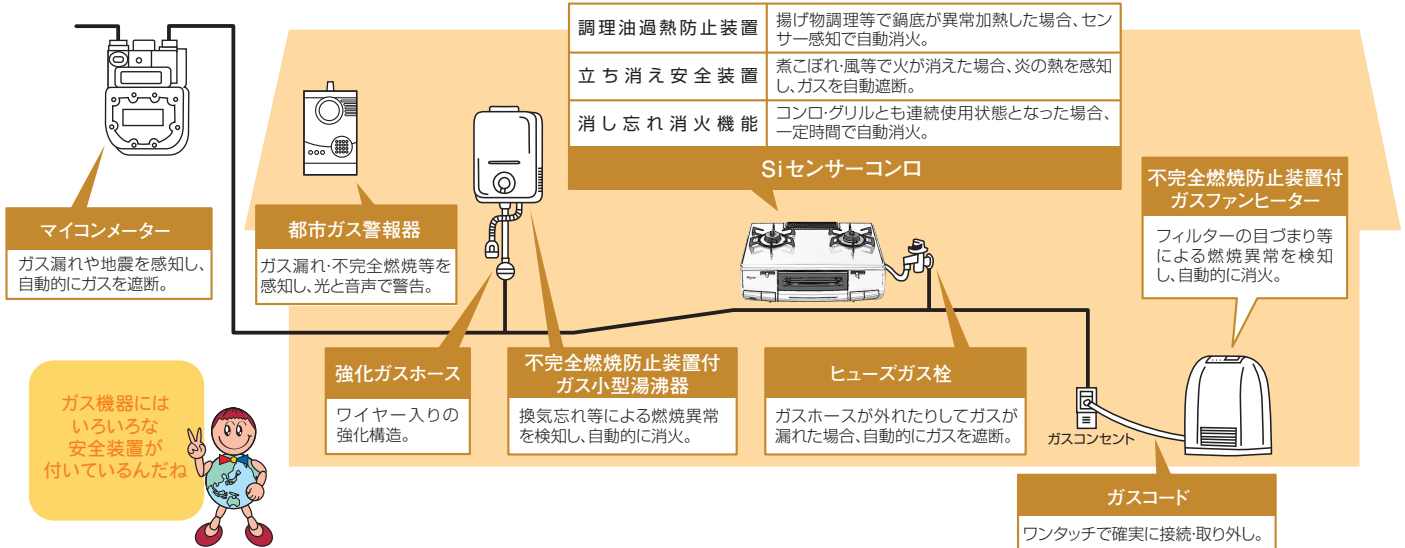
| 調理油過熱防止装置 | 揚げ物調理等で鍋底が異常加熱した場合、センサー感知で自動消火。 |
|---|---|
| 立ち消え安全装置 | 煮こぼれ・風等で火が消えた場合、炎の熱を感知し、ガスを自動遮断。 |
| 消し忘れ消火機能 | コンロ・グリルとも連続使用状態となった場合、一定時間で自動消火。 |

Siセンサーコンロ

マイコンメーター
ガス漏れや地震を感知し、自動的にガスを遮断。

都市ガス警報器
ガス漏れ・不完全燃焼等を感知し、光と音声で警告。

不完全燃焼防止装置付
ガスファンヒーター
フィルターの目づまり等による燃焼異常を検知し、自動的に消火。

強化ガスホース
ワイヤー入りの強化構造。

不完全燃焼防止装置付
ガス小型湯沸器
換気忘れ等による燃焼異常を検知し、自動的に消火。

ヒューズガス栓
ガスホースが外れたりしてガスが漏れた場合、自動的にガスを遮断。

ガスコンセント

ガスコード
ワンタッチで確実に接続・取り外し。

ガス機器には
いろいろな
安全装置が
付いているんだね